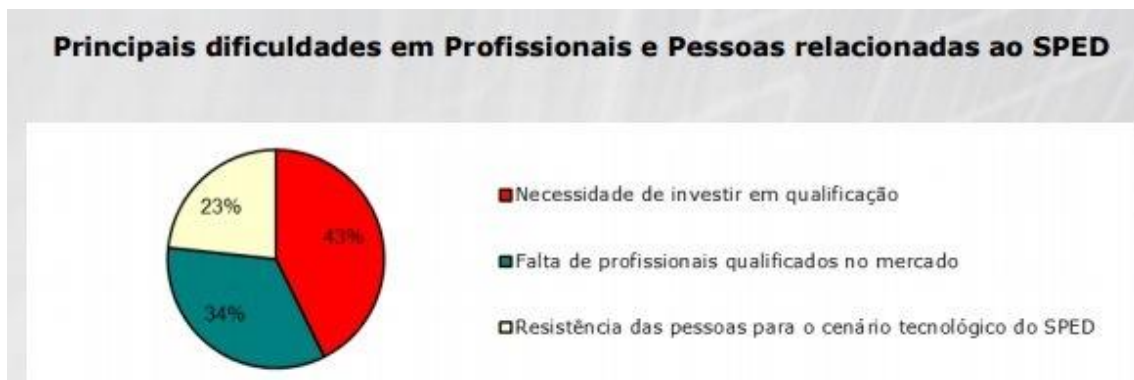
Principais dificuldades em Profissionais e Pessoas relacionadas ao SPED

23%

43%

34%

Necessidade de investir em qualificação

Falta de profissionais qualificados no mercado

Resistência das pessoas para o cenário tecnológico do SPED